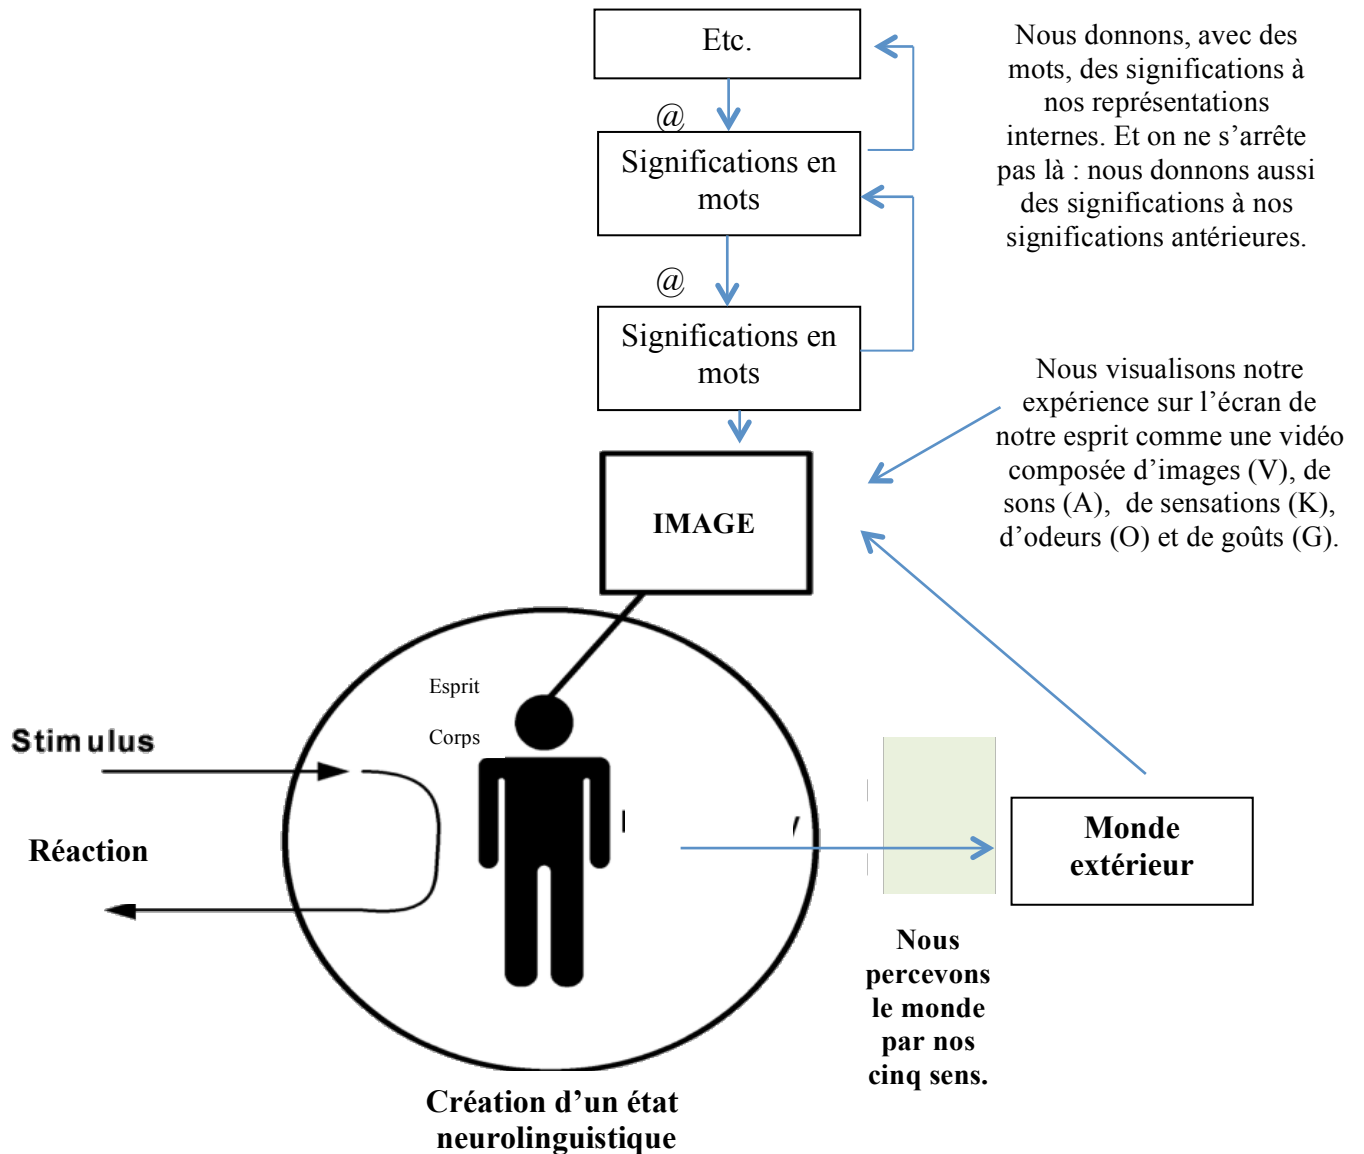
Etc.

@

Significations en mots

@

Significations en mots

Nous donnons, avec des mots, des significations à nos représentations internes. Et on ne s'arrête pas là : nous donnons aussi des significations à nos significations antérieures.

IMAGE

Nous visualisons notre expérience sur l'écran de notre esprit comme une vidéo composée d'images (V), de sons (A), de sensations (K), d'odeurs (O) et de goûts (G).

Esprit

Corps

Stimulus

Réaction

Monde extérieur

Nous percevons le monde par nos cinq sens.

Création d'un état neurolinguistique